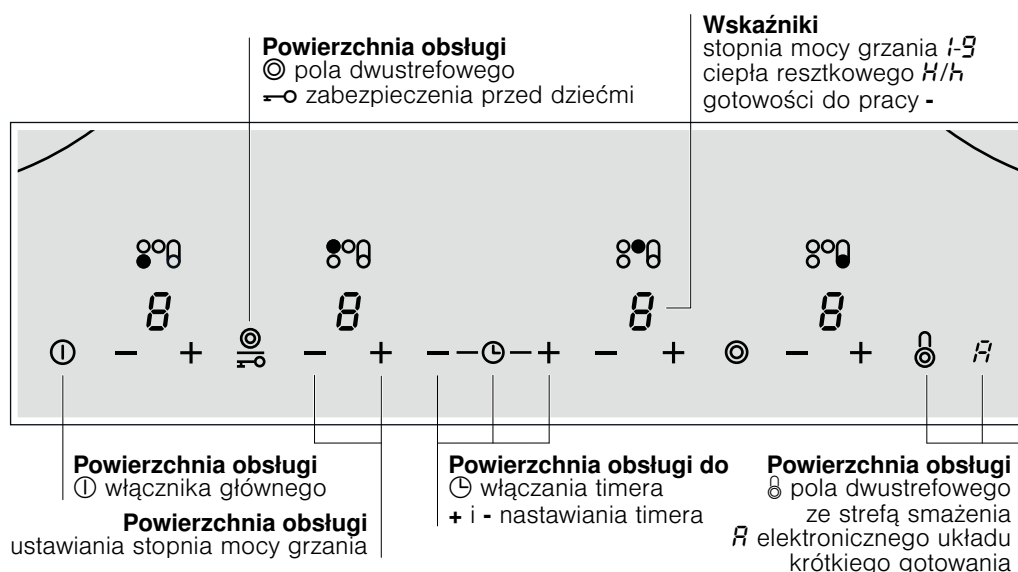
**Powierzchnia obsługi**
◎ pola dwustrefowego
⊸ zabezpieczenia przed dziećmi

**Wskaźniki**
stopnia mocy grzania 1-9
ciepła resztkowego H/h
gotowości do pracy -

8
8
8
8

① – + ◎ – + – – ⊕ – + – + ◎ – + 8 A

**Powierzchnia obsługi**
① włącznika głównego

**Powierzchnia obsługi**
ustawiania stopnia mocy grzania

**Powierzchnia obsługi do**
⊕ włączania timera
+ i - nastawiania timera

**Powierzchnia obsługi**
8 pola dwustrefowego ze strefą smażenia
A elektronicznego układu krótkiego gotowania